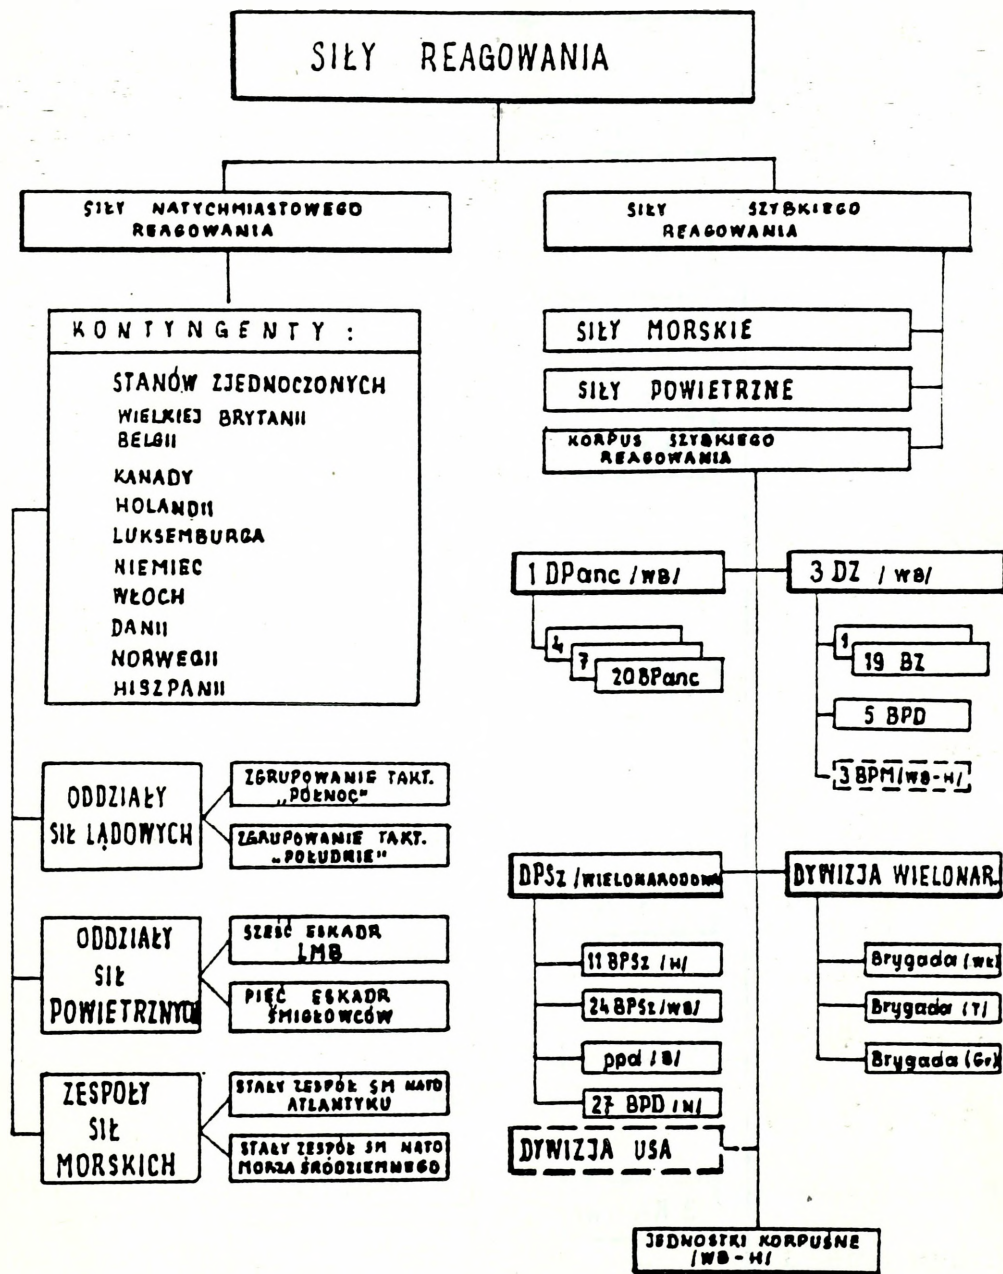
SIŁY REAGOWANIA

SIŁY NATYCHMIASTOWEGO REAGOWANIA

SIŁY SZYBKIEGO REAGOWANIA

KONTYNGENTY :

STANÓW ZJEDNOCZONYCH
WIELKIEJ BRYTANII
BELGII
KANADY
HOLANDII
LUKSEMBURGA
NIEMIEC
WŁOCH
DANII
NORWEGII
HISZPANII

SIŁY MORSKIE

SIŁY POWIETRZNE

KORPUS SZYBKIEGO REAGOWANIA

1 DPanc /WB/

4

7

20 BPanc

3 DZ / WB/

1

19 BZ

5 BPD

3 BPM /WB-H/

ODDZIAŁY SIŁ LĄDOWYCH

ZGRUPOWANIE TAKT. „PÓŁNOC"

ZGRUPOWANIE TAKT. „POŁUDNIE"

DPSz /WIELONARODOWA

DYWIZJA WIELONAR.

ODDZIAŁY SIŁ POWIETRZNYCH

SZEŚĆ ESKADR LMB

PIĘĆ ESKADR ŚMIGŁOWCÓW

11 BPSz /H/

24 BPSz /WB/

ppd /B/

27 BPD /N/

Brygada (WB)

Brygada (T)

Brygada (Gr)

ZESPOŁY SIŁ MORSKICH

STAŁY ZESPÓŁ SM NATO ATLANTYKU

STAŁY ZESPÓŁ SM NATO MORZA ŚRÓDZIEMNEGO

DYWIZJA USA

JEDNOSTKI KORPUŚNE /WB-H/